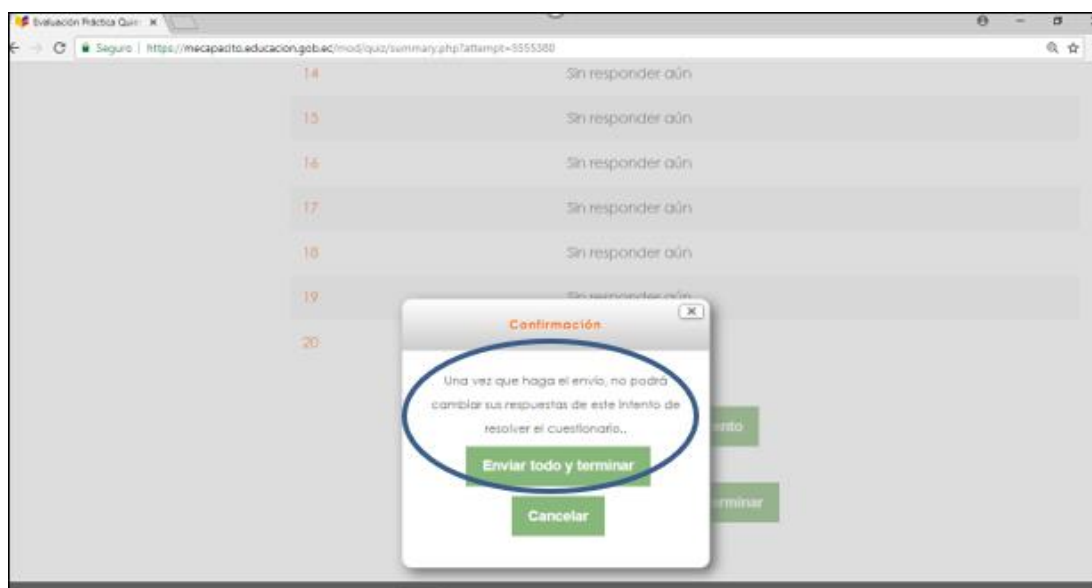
Evaluación Práctica Quir ×

Seguro | https://mecapacito.educacion.gob.ec/mod/quiz/summary.php?attempt=5555380

14 Sin responder aún

15 Sin responder aún

16 Sin responder aún

17 Sin responder aún

18 Sin responder aún

19 Sin responder aún

20

Confirmación

Una vez que haga el envío, no podrá cambiar sus respuestas de este intento de resolver el cuestionario..

Enviar todo y terminar

Cancelar

nto

rminar